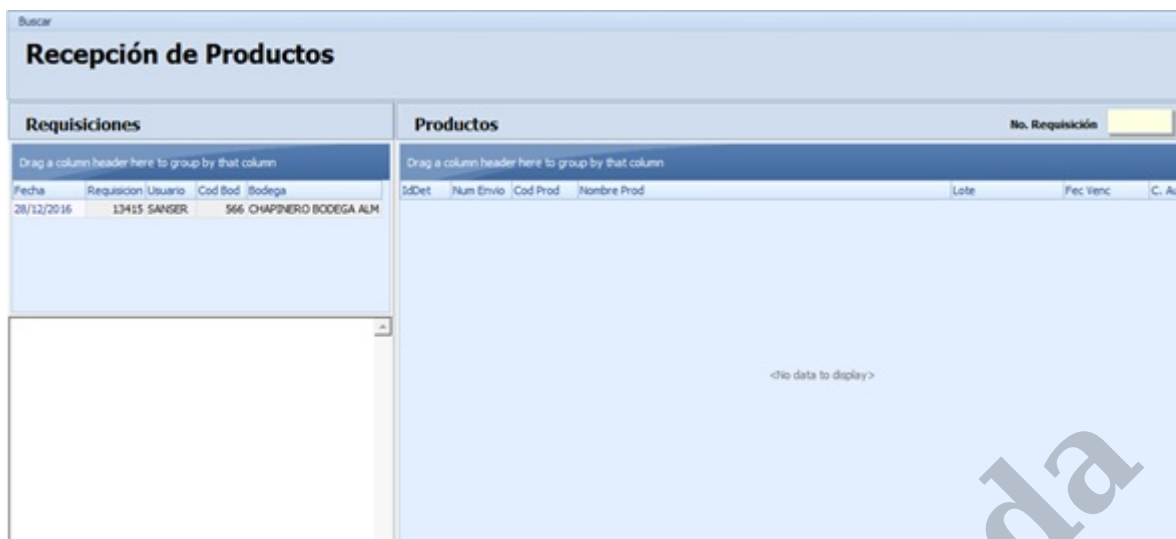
Buscar

Recepción de Productos

Requisiciones

Drag a column header here to group by that column

| Fecha | Requisicion | Usuario | Cod Bod | Bodega |
|---|---|---|---|---|
| 28/12/2016 | 13415 | SANSER | 566 | CHAPINERO BODEGA ALM |

Productos

No. Requisición

Drag a column header here to group by that column

| IdDet | Num Envio | Cod Prod | Nombre Prod | Lote | Fec Venc | C. A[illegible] |
|---|---|---|---|---|---|---|

<No data to display>

da